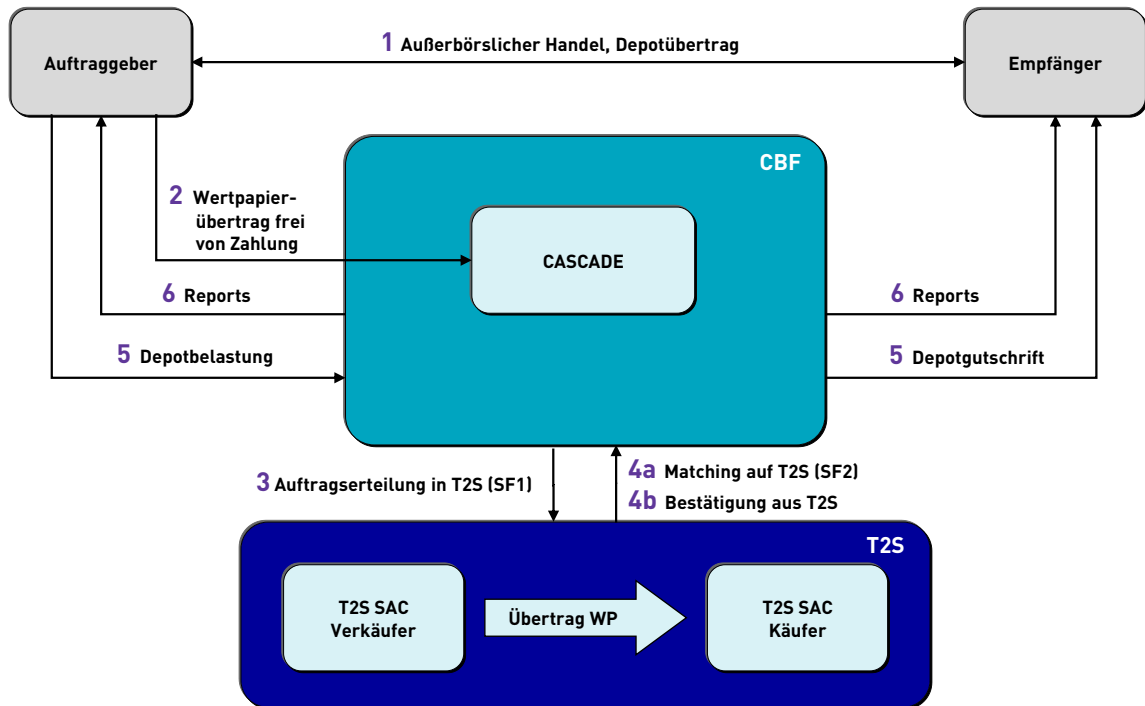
Auftraggeber

1 Außerbörslicher Handel, Depotübertrag

Empfänger

CBF

2 Wertpapierübertrag frei von Zahlung

CASCADE

6 Reports

6 Reports

5 Depotbelastung

5 Depotgutschrift

3 Auftragserteilung in T2S (SF1)

4a Matching auf T2S (SF2)

4b Bestätigung aus T2S

T2S

T2S SAC Verkäufer

Übertrag WP

T2S SAC Käufer